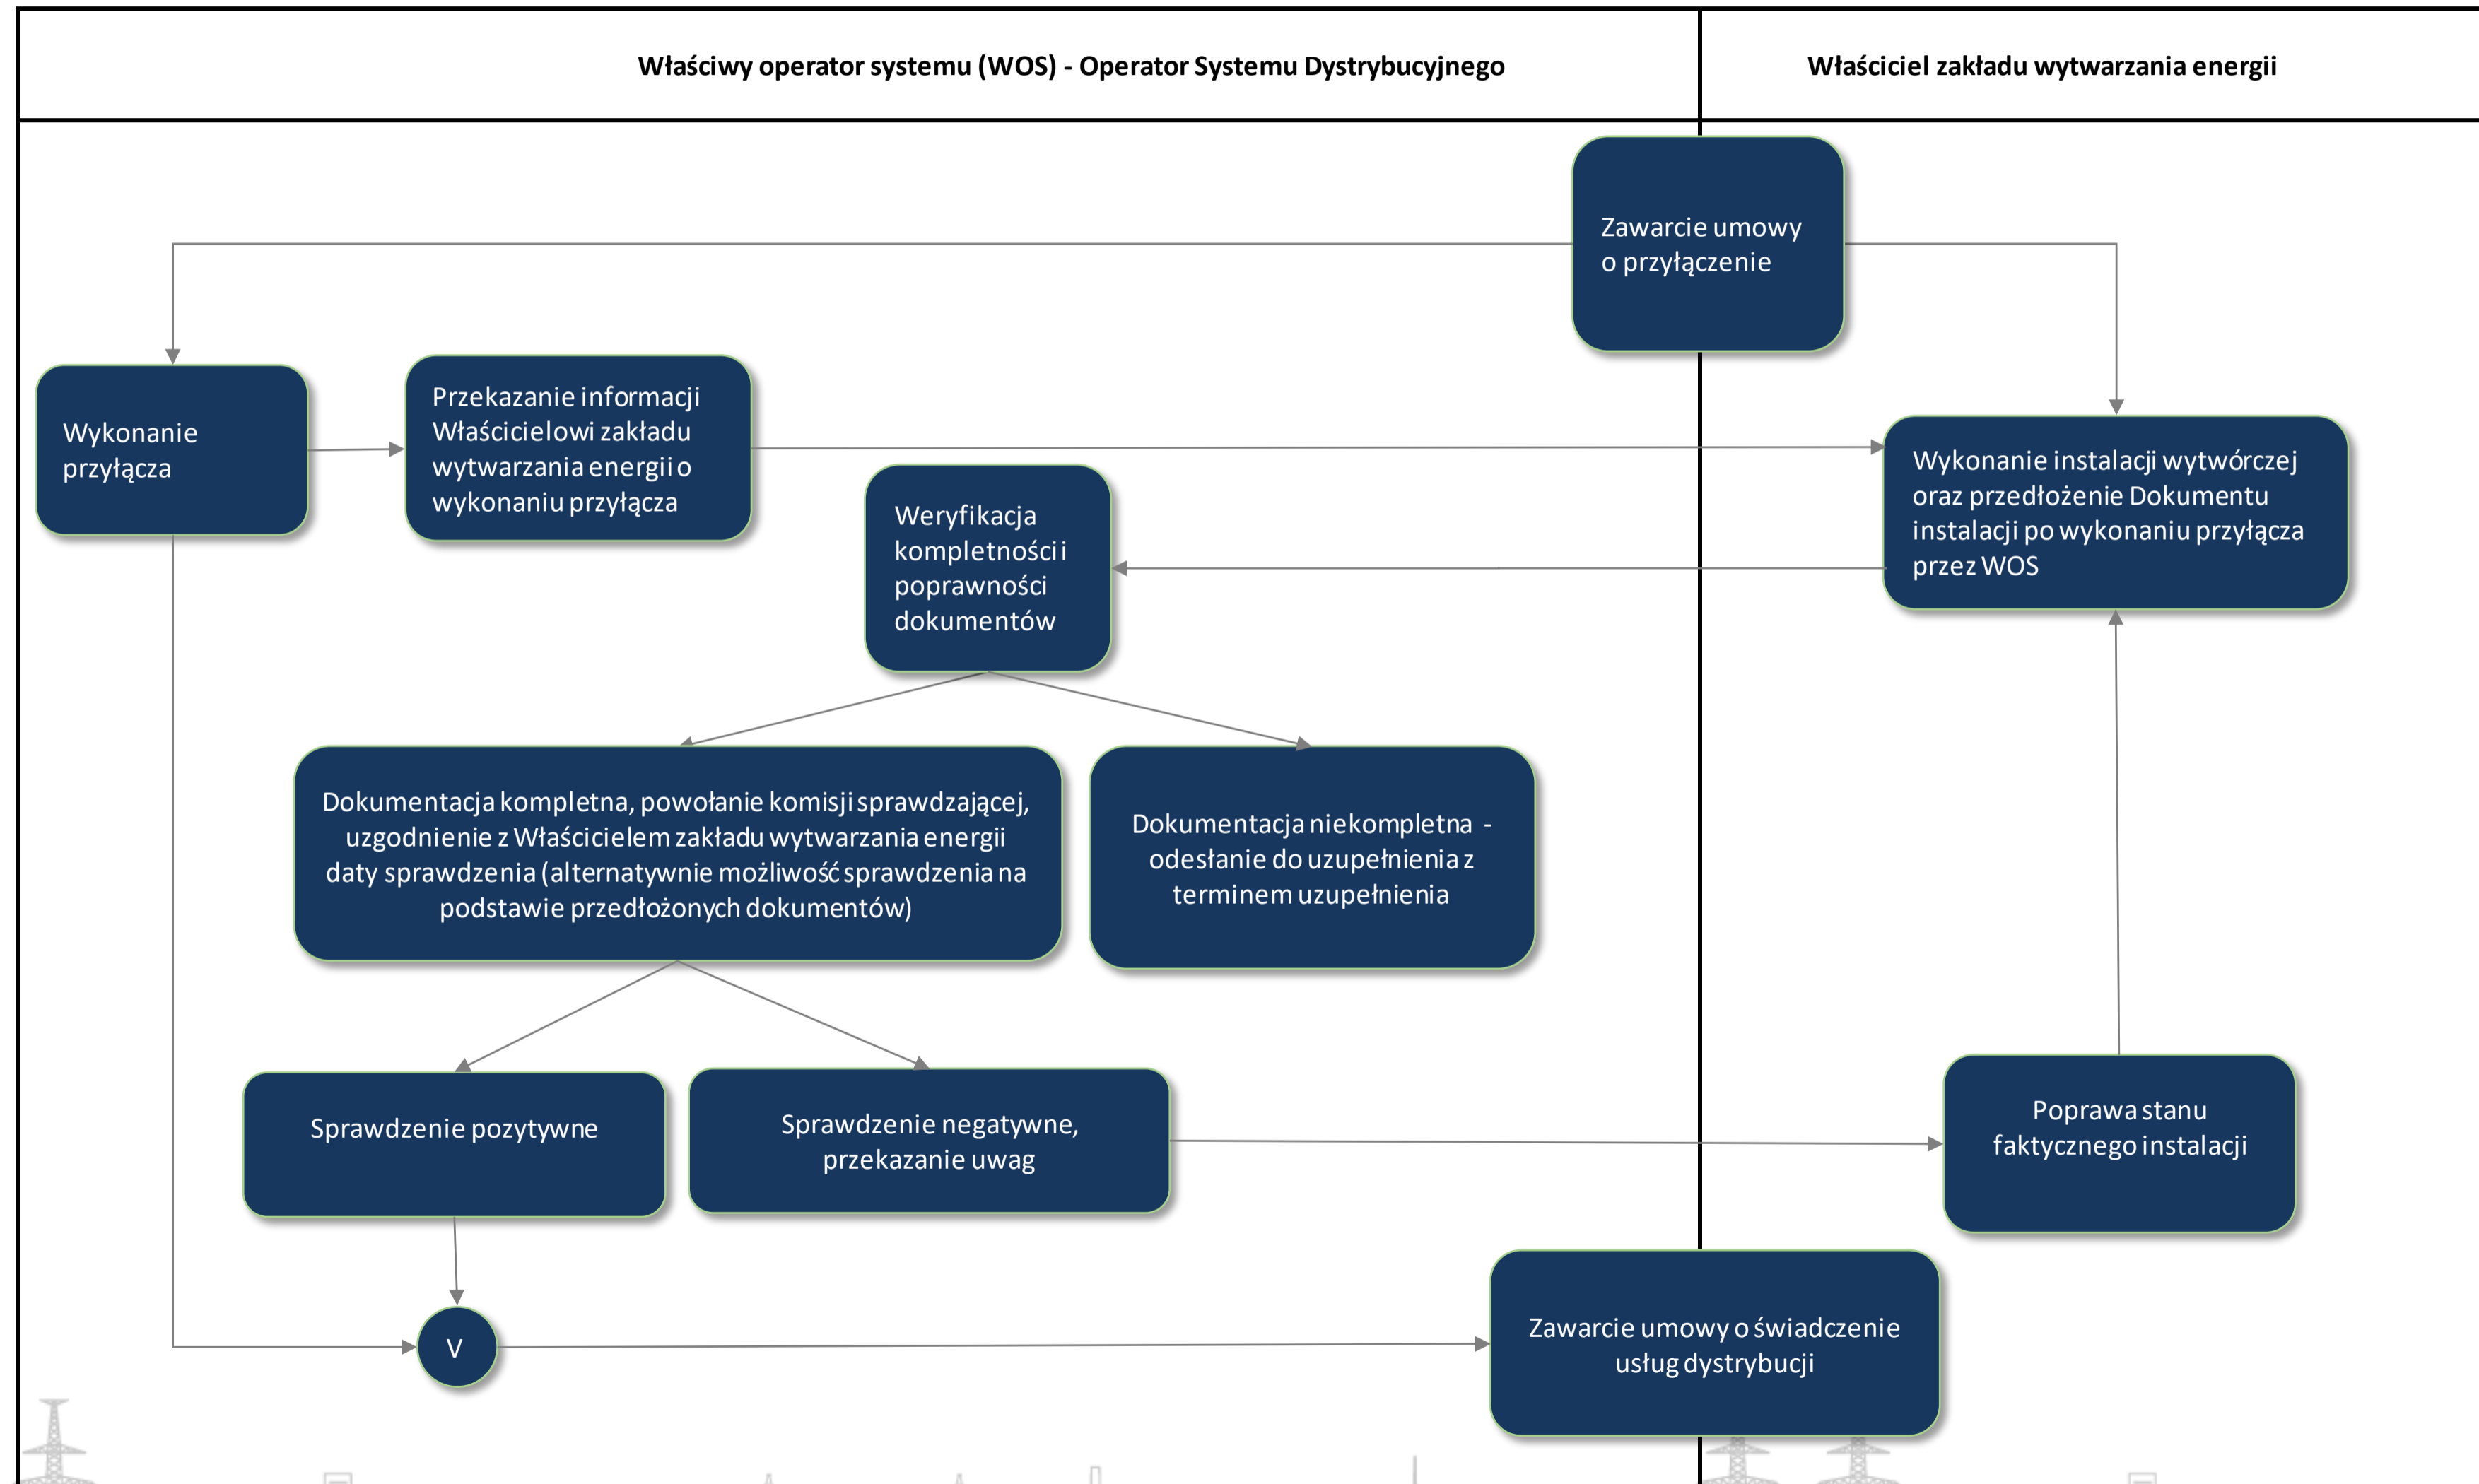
| Właściwy operator systemu (WOS) - Operator Systemu Dystrybucyjnego | Właściciel zakładu wytwarzania energii |
|---|---|

Zawarcie umowy o przyłączenie

Wykonanie przyłącza

Przekazanie informacji Właścicielowi zakładu wytwarzania energii o wykonaniu przyłącza

Wykonanie instalacji wytwórczej oraz przedłożenie Dokumentu instalacji po wykonaniu przyłącza przez WOS

Weryfikacja kompletności i poprawności dokumentów

Dokumentacja kompletna, powołanie komisji sprawdzającej, uzgodnienie z Właścicielem zakładu wytwarzania energii daty sprawdzenia (alternatywnie możliwość sprawdzenia na podstawie przedłożonych dokumentów)

Dokumentacja niekompletna - odesłanie do uzupełnienia z terminem uzupełnienia

Sprawdzenie pozytywne

Sprawdzenie negatywne, przekazanie uwag

Poprawa stanu faktycznego instalacji

V

Zawarcie umowy o świadczenie usług dystrybucji